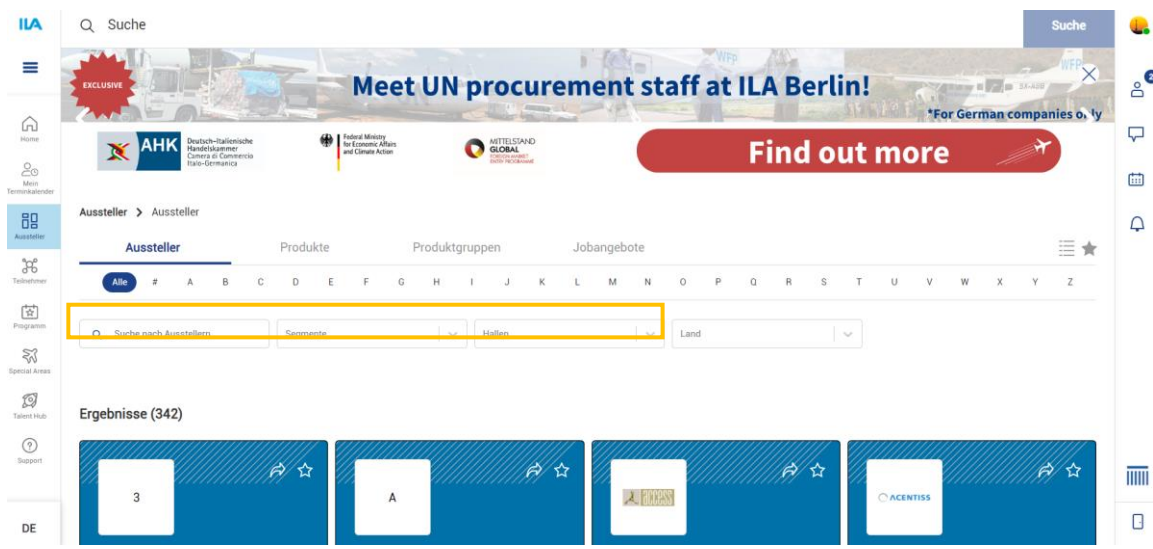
ILA

Suche

Suche

Home

Mein Terminkalender

Aussteller

Teilnehmer

Programm

Special Areas

Talent Hub

Support

DE

EXCLUSIVE

Meet UN procurement staff at ILA Berlin!

*For German companies only

AHK Deutsch-Italienische Handelskammer Camera di Commercio Italo-Germanica

Federal Ministry for Economic Affairs and Climate Action

MITTELSTAND GLOBAL

Find out more

Aussteller > Aussteller

Aussteller

Produkte

Produktgruppen

Jobangebote

Alle # A B C D E F G H I J K L M N O P Q R S T U V W X Y Z

Suche nach Ausstellern

Segmente

Hallen

Land

Ergebnisse (342)

3

A

ACCESS

ACENTISS